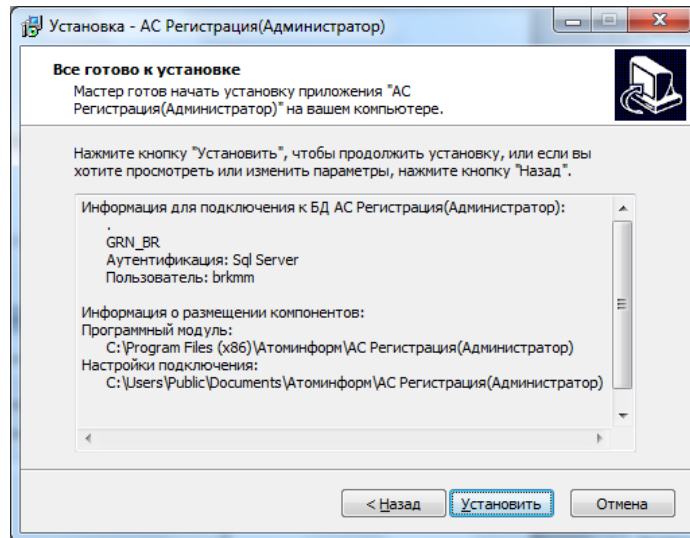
Установка - АС Регистрация(Администратор)

Все готово к установке
Мастер готов начать установку приложения "АС Регистрация(Администратор)" на вашем компьютере.

Нажмите кнопку "Установить", чтобы продолжить установку, или если вы хотите просмотреть или изменить параметры, нажмите кнопку "Назад".

Информация для подключения к БД АС Регистрация(Администратор):
.
GRN_BR
Аутентификация: Sql Server
Пользователь: brkmm

Информация о размещении компонентов:
Программный модуль:
C:\Program Files (x86)\Атоминформ\АС Регистрация(Администратор)
Настройки подключения:
C:\Users\Public\Documents\Атоминформ\АС Регистрация(Администратор)

< Назад
Установить
Отмена